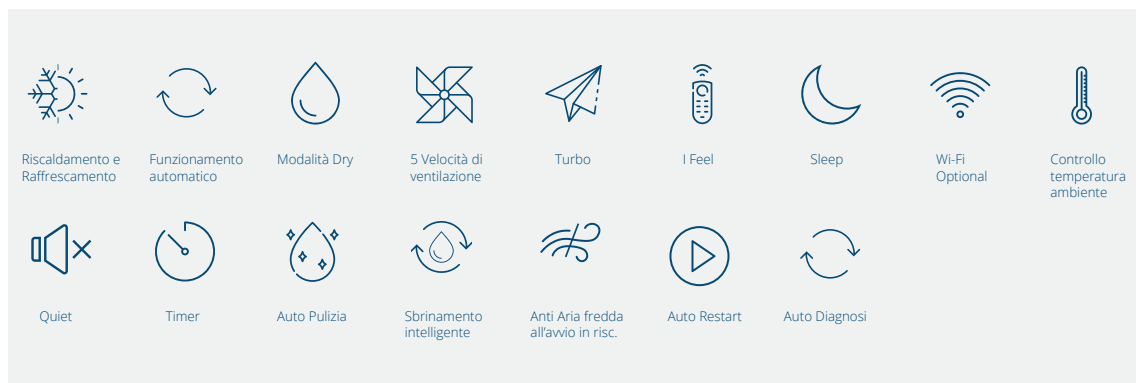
Riscaldamento e Raffrescamento

Funzionamento automatico

Modalità Dry

5 Velocità di ventilazione

Turbo

I Feel

Sleep

Wi-Fi Optional

Controllo temperatura ambiente

Quiet

Timer

Auto Pulizia

Sbrinamento intelligente

Anti Aria fredda all'avvio in risc.

Auto Restart

Auto Diagnosi